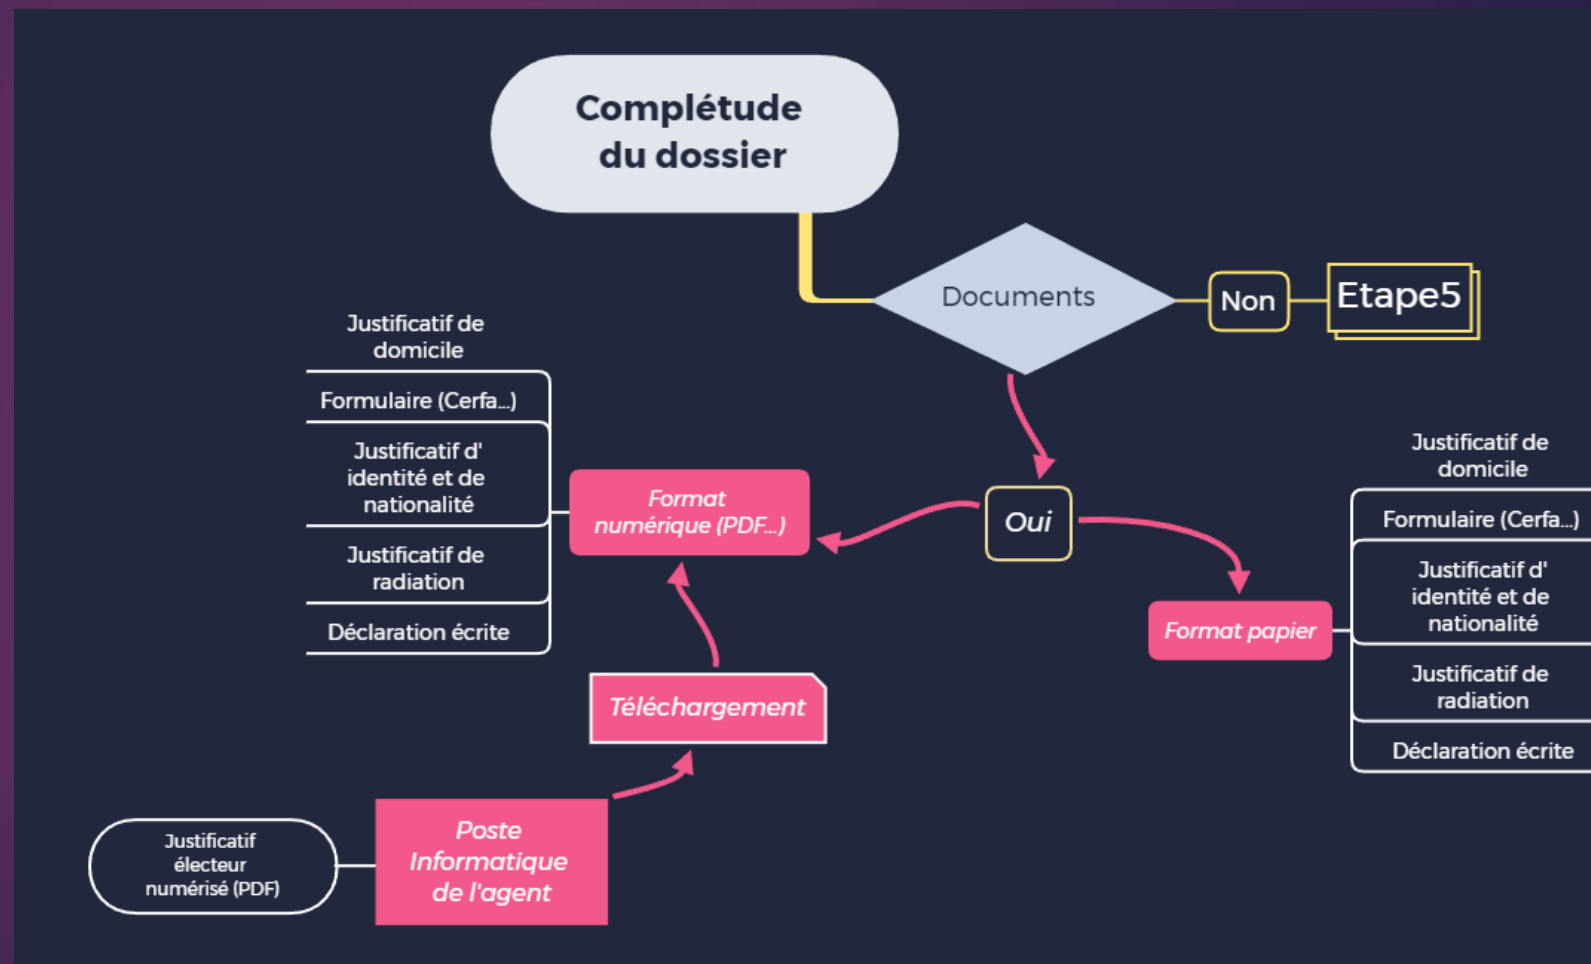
Complétude du dossier

Documents

Non

Etape5

Oui

Justificatif de domicile

Formulaire (Cerfa...)

Justificatif d' identité et de nationalité

Justificatif de radiation

Déclaration écrite

Format numérique (PDF...)

Téléchargement

Poste Informatique de l'agent

Justificatif électeur numérisé (PDF)

Format papier

Justificatif de domicile

Formulaire (Cerfa...)

Justificatif d' identité et de nationalité

Justificatif de radiation

Déclaration écrite